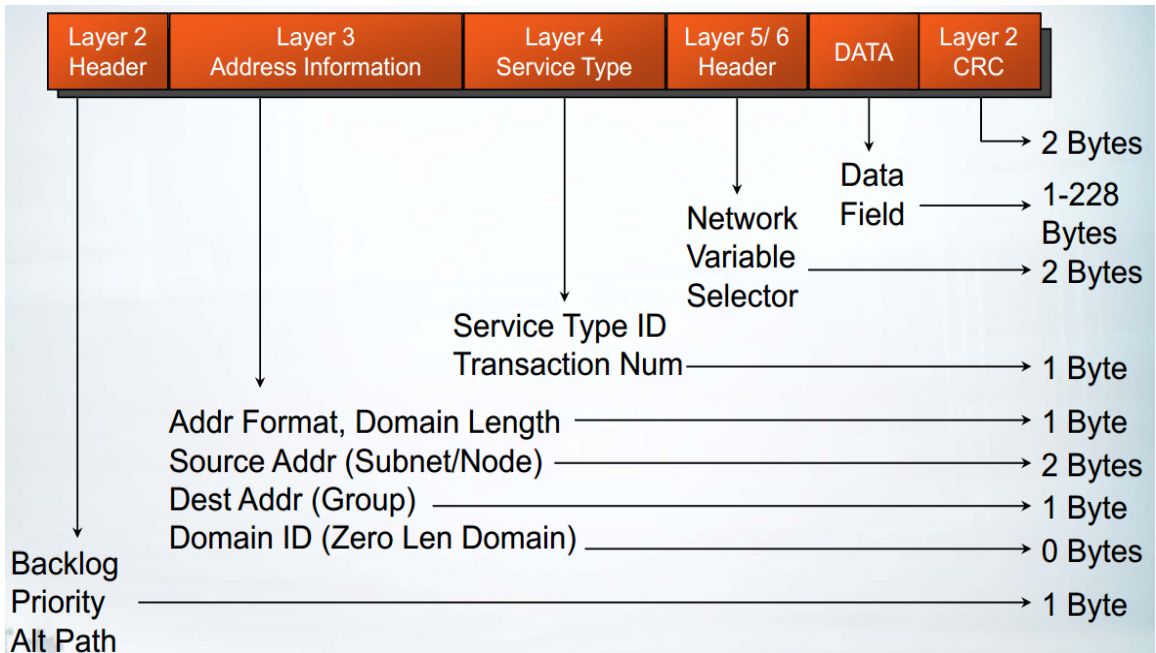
| Layer 2 Header | Layer 3 Address Information | Layer 4 Service Type | Layer 5/ 6 Header | DATA | Layer 2 CRC |
|---|---|---|---|---|---|

2 Bytes

Data Field

1-228 Bytes

Network Variable Selector

2 Bytes

Service Type ID
Transaction Num

1 Byte

Addr Format, Domain Length
1 Byte

Source Addr (Subnet/Node)
2 Bytes

Dest Addr (Group)
1 Byte

Domain ID (Zero Len Domain)
0 Bytes

Backlog
Priority
Alt Path

1 Byte